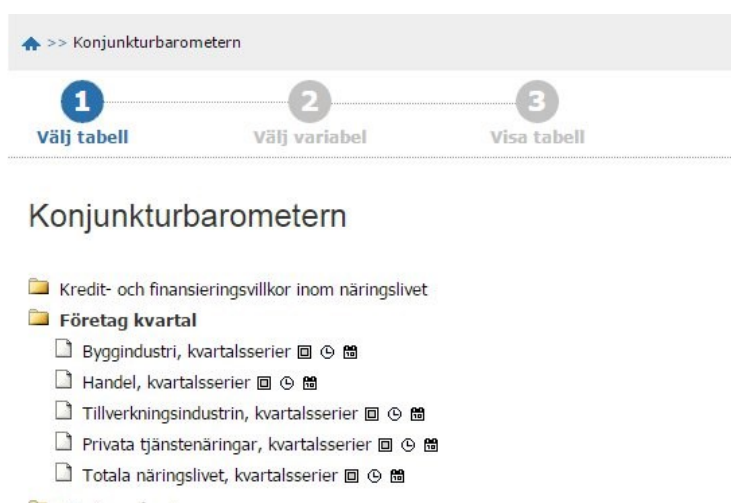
>> Konjunkturbarometern

1 Välj tabell
2 Välj variabel
3 Visa tabell

Konjunkturbarometern

Kredit- och finansieringsvillkor inom näringslivet
**Företag kvartal**
Byggindustri, kvartalsserier
Handel, kvartalsserier
Tillverkningsindustrin, kvartalsserier
Privata tjänstenäringar, kvartalsserier
Totala näringslivet, kvartalsserier